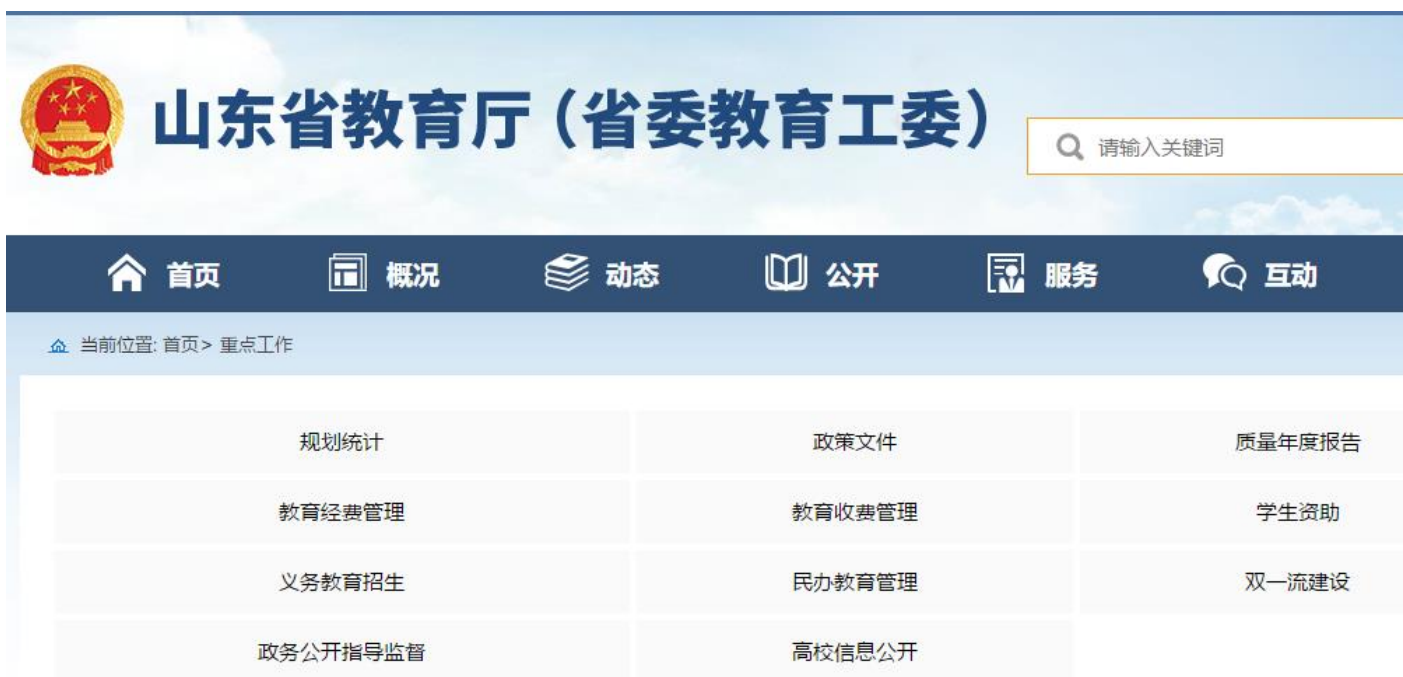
山东省教育厅（省委教育工委）

请输入关键词

首页 概况 动态 公开 服务 互动

当前位置: 首页> 重点工作

| 规划统计 | 政策文件 | 质量年度报告 |
|---|---|---|
| 教育经费管理 | 教育收费管理 | 学生资助 |
| 义务教育招生 | 民办教育管理 | 双一流建设 |
| 政务公开指导监督 | 高校信息公开 | |